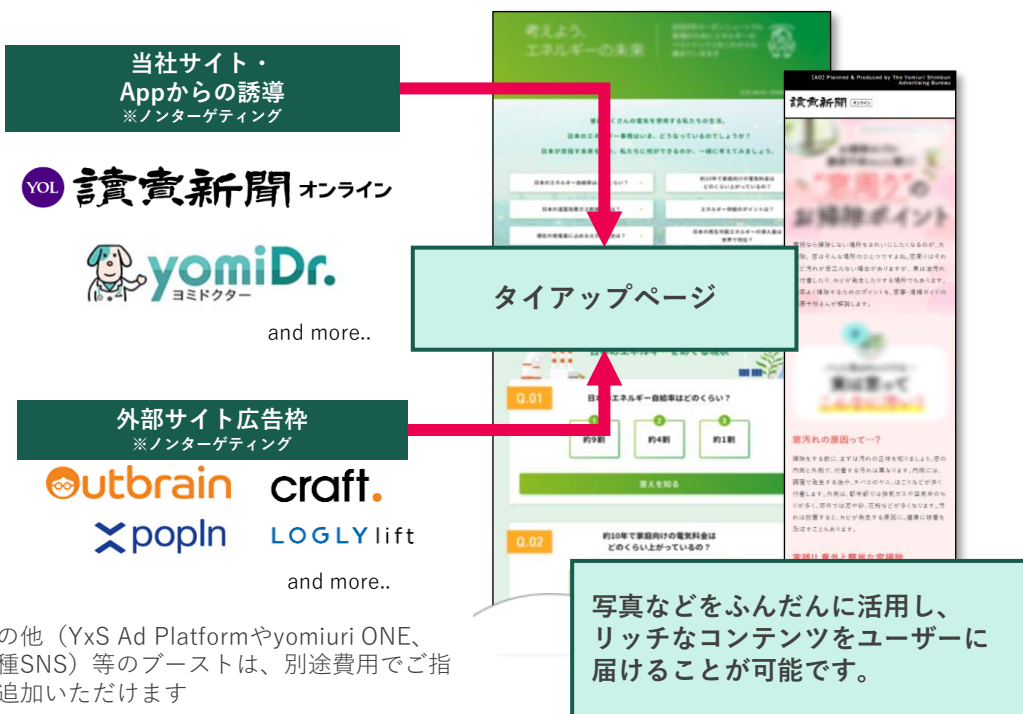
当社サイト・
Appからの誘導
※ノンターゲティング

YOL 讀賣新聞 オンライン

yomiDr.
ヨミドクター

and more..

外部サイト広告枠
※ノンターゲティング

outbrain craft.

popIn LOGLY lift

and more..

の他（YxS Ad Platformやyomiuri ONE、
種SNS）等のブーストは、別途費用でご指
追加いただけます

考えよう、
エネルギーの未来

日本のエネルギー自給率はどのくらい？

Q.01

約9割　約4割　約1割

答えを知る

Q.02

約10年で家庭向けの電気料金はどのくらい上がっているの？

[AD] Planned & Produced by The Yomiuri Shimbun Advertising Bureau

讀賣新聞 オンライン

お掃除ポイント

窓汚れの原因って…？

タイアップページ

写真などをふんだんに活用し、
リッチなコンテンツをユーザーに
届けることが可能です。